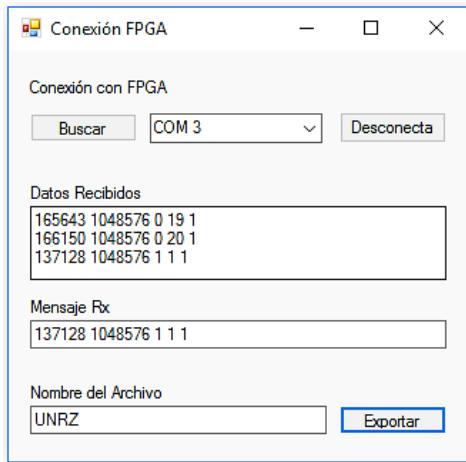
Conexión FPGA

Conexión con FPGA

Buscar

COM 3

Desconecta

Datos Recibidos

165643 1048576 0 19 1
166150 1048576 0 20 1
137128 1048576 1 1 1

Mensaje Rx

137128 1048576 1 1 1

Nombre del Archivo

UNRZ

Exportar